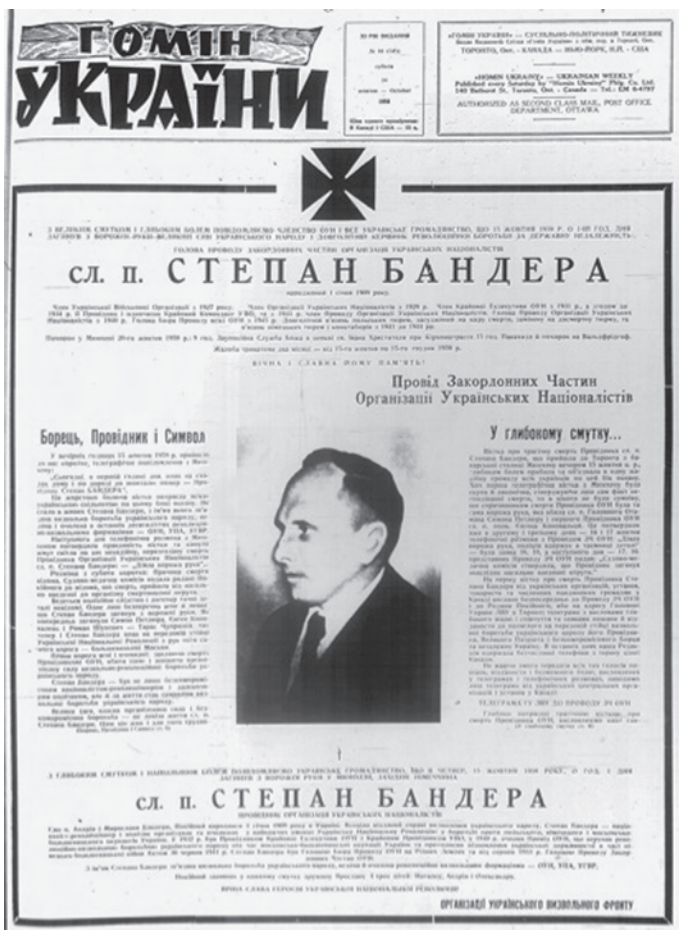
ГОМІН УКРАЇНИ

«ГОМІН УКРАЇНИ» — СУСПІЛЬНО-ПОЛІТИЧНИЙ ТИЖНЕВИК
ТОРОНТО, Ont. — КАНАДА — НЮ-ЙОРК, Н.Й. — США

«HOMIN UKRAINY» — UKRAINIAN WEEKLY
Published every Saturday by "Homin Ukrainy" Publ. Co. Ltd.
140 Bathurst St., Toronto, Ont. — Canada — Tel. EM 4-4797

AUTHORIZED AS SECOND CLASS MAIL, POST OFFICE DEPARTMENT, OTTAWA

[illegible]

1959

З ВЕЛИКИМ СМУТКОМ І ГЛИБОКИМ БОЛЕМ ПОВІДОМЛЯЄМО ЧЛЕНСТВО ОУН І ВСЕ УКРАЇНСЬКЕ ГРОМАДЯНСТВО, ЩО 15 ЖОВТНЯ 1959 Р. О 1-ІЙ ГОД. ДНЯ ЗАГИНУВ З ВОРОЖОЇ РУКИ ВЕЛИКИЙ СИН УКРАЇНСЬКОГО НАРОДУ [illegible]

ГОЛОВА ПРОВОДУ ЗАКОРДОННИХ ЧАСТИН ОРГАНІЗАЦІЇ УКРАЇНСЬКИХ НАЦІОНАЛІСТІВ

сл. п. СТЕПАН БАНДЕРА

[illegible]

ВІЧНА І СЛАВНА ЙОМУ ПАМ'ЯТЬ!

Провід Закордонних Частин Організації Українських Націоналістів

Борець, Провідник і Символ

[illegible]

У глибокому смутку...

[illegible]

З ГЛИБОКИМ СМУТКОМ І НАЙБІЛЬШИМ БОЛЕМ ПОВІДОМЛЯЄМО УКРАЇНСЬКЕ ГРОМАДЯНСТВО, ЩО В ЧЕТВЕР, 15 ЖОВТНЯ 1959 РОКУ, О ГОД. 1 ДНЯ ЗАГИНУВ З ВОРОЖОЇ РУКИ В МЮНХЕНІ, ЗАХІДНА НІМЕЧЧИНА

сл. п. СТЕПАН БАНДЕРА

ПРОВІДНИК ОРГАНІЗАЦІЇ УКРАЇНСЬКИХ НАЦІОНАЛІСТІВ

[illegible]

ВІЧНА СЛАВА ГЕРОЄВІ УКРАЇНСЬКОЇ НАЦІОНАЛЬНОЇ РЕВОЛЮЦІЇ!

ОРГАНІЗАЦІЇ УКРАЇНСЬКОГО ВИЗВОЛЬНОГО ФРОНТУ